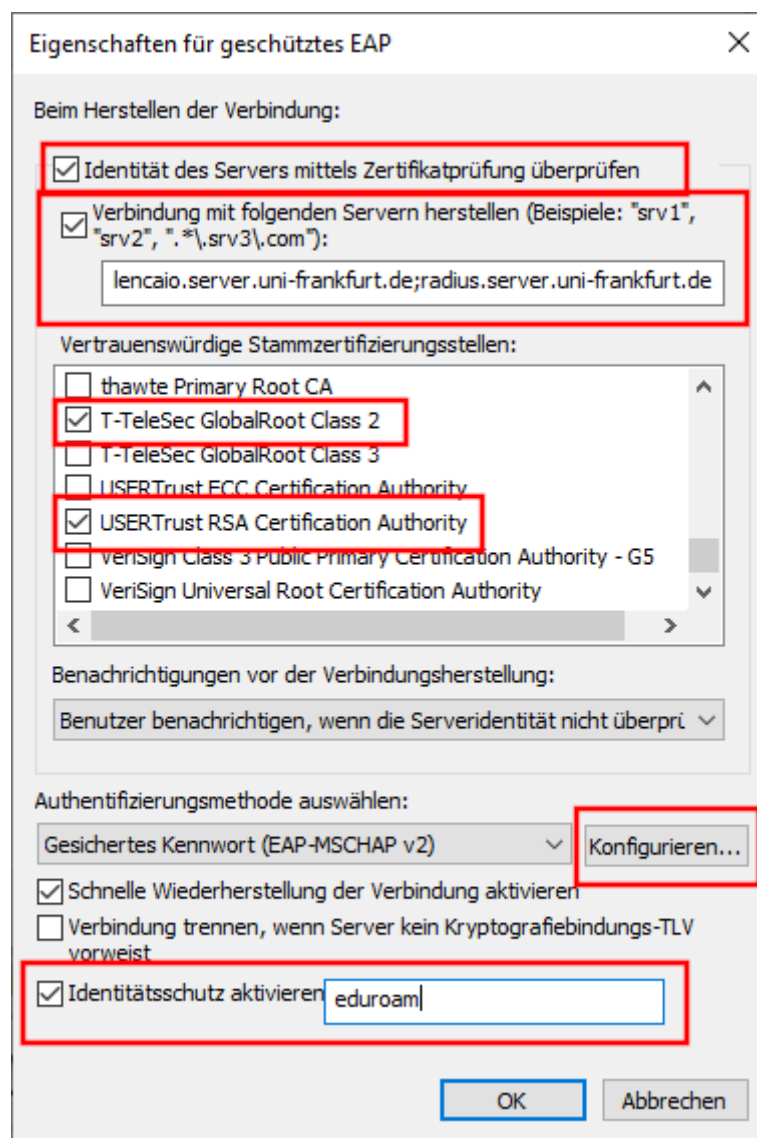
Eigenschaften für geschütztes EAP

Beim Herstellen der Verbindung:

Identität des Servers mittels Zertifikatprüfung überprüfen

Verbindung mit folgenden Servern herstellen (Beispiele: "srv1", "srv2", ".*\.srv3\.com"):

lencaio.server.uni-frankfurt.de;radius.server.uni-frankfurt.de

Vertrauenswürdige Stammzertifizierungsstellen:

thawte Primary Root CA
T-TeleSec GlobalRoot Class 2
T-TeleSec GlobalRoot Class 3
USERTrust ECC Certification Authority
USERTrust RSA Certification Authority
VeriSign Class 3 Public Primary Certification Authority - G5
VeriSign Universal Root Certification Authority

Benachrichtigungen vor der Verbindungsherstellung:

Benutzer benachrichtigen, wenn die Serveridentität nicht überprü

Authentifizierungsmethode auswählen:

Gesichertes Kennwort (EAP-MSCHAP v2)

Konfigurieren...

Schnelle Wiederherstellung der Verbindung aktivieren

Verbindung trennen, wenn Server kein Kryptografiebindungs-TLV vorweist

Identitätsschutz aktivieren

eduroam

OK

Abbrechen